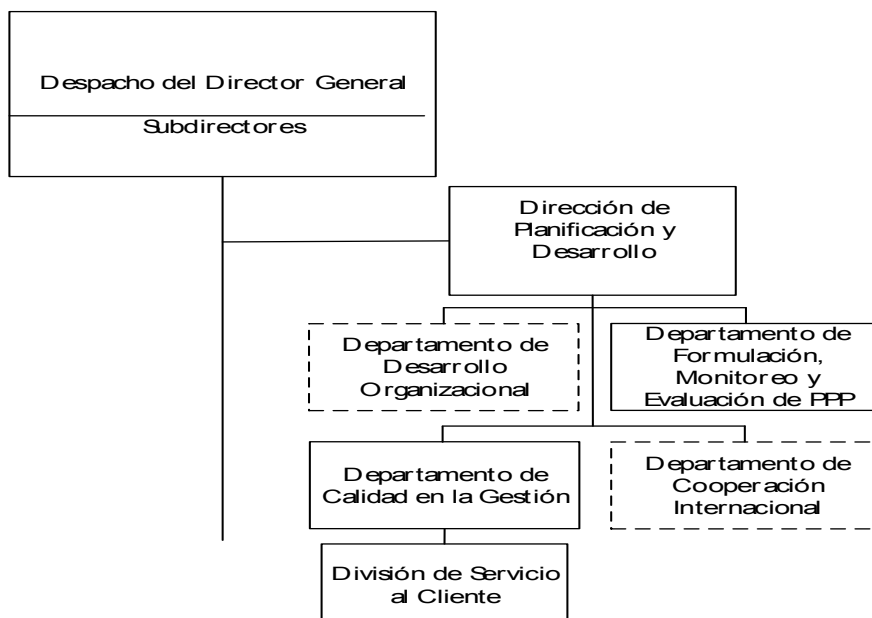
Despacho del Director General

Subdirectores

Dirección de Planificación y Desarrollo

Departamento de Desarrollo Organizacional

Departamento de Formulación, Monitoreo y Evaluación de PPP

Departamento de Calidad en la Gestión

Departamento de Cooperación Internacional

División de Servicio al Cliente